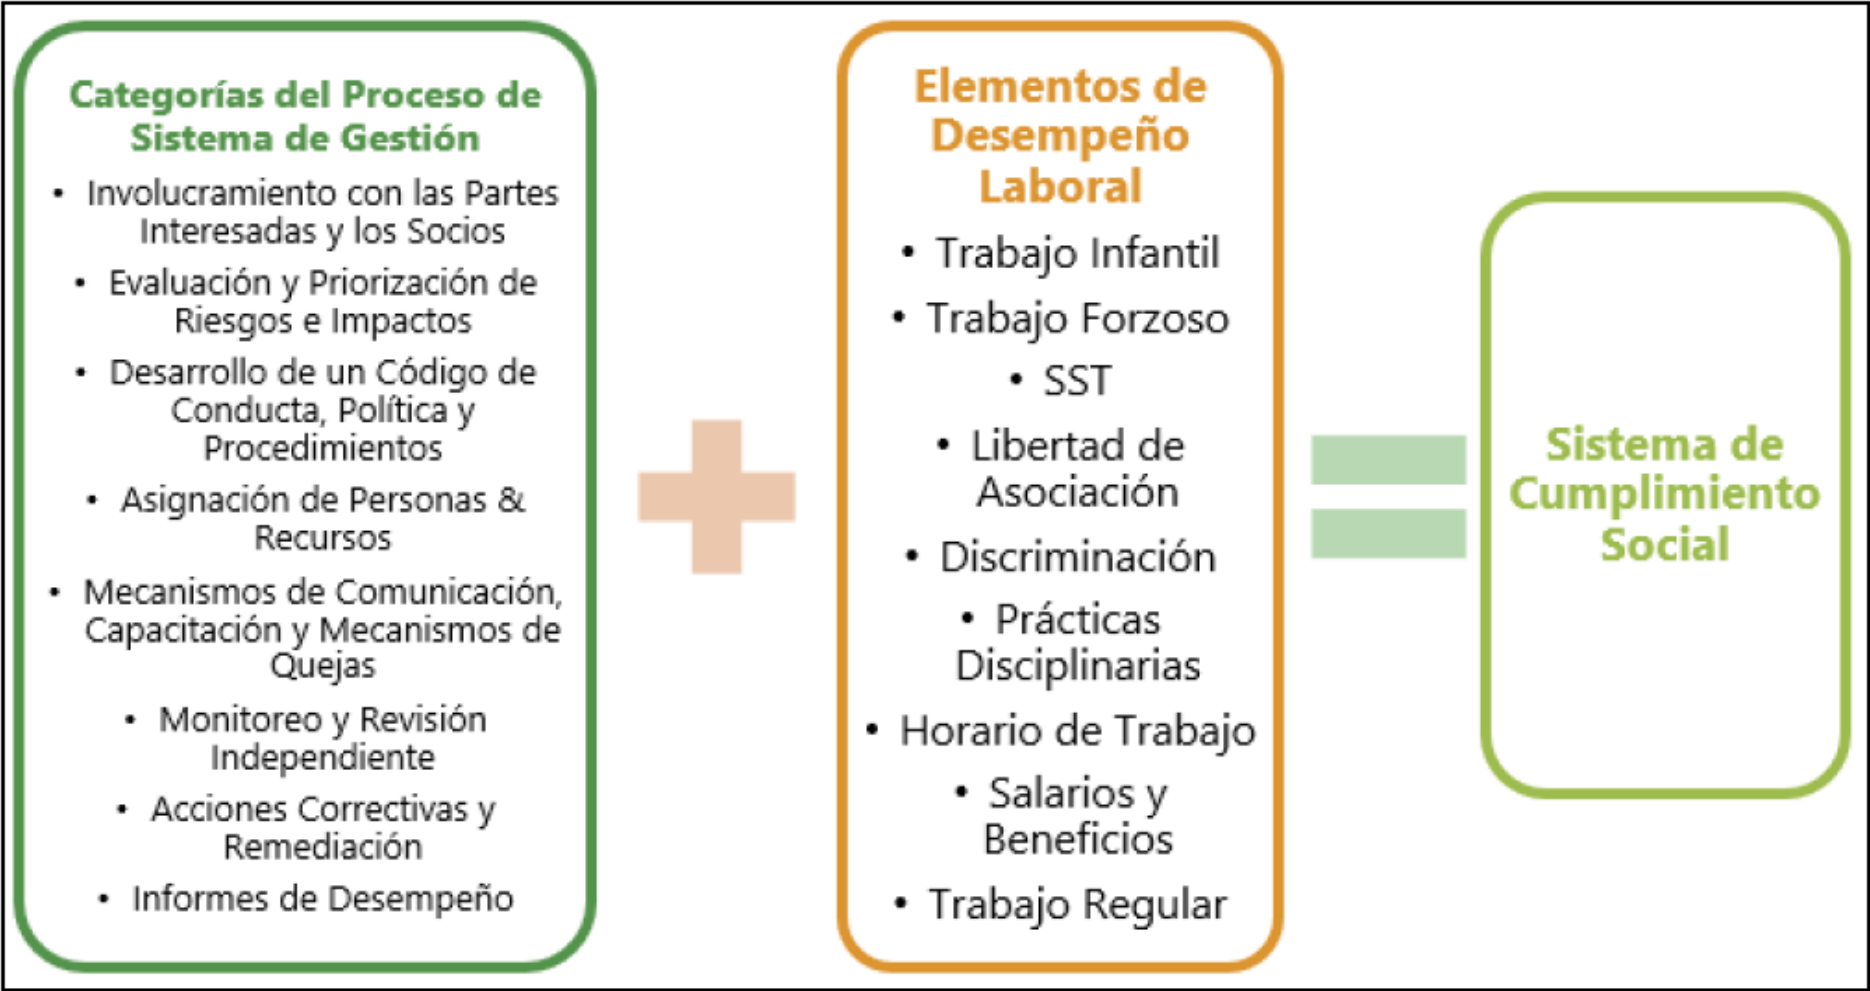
Categorías del Proceso de Sistema de Gestión

- Involucramiento con las Partes Interesadas y los Socios
- Evaluación y Priorización de Riesgos e Impactos
- Desarrollo de un Código de Conducta, Política y Procedimientos
- Asignación de Personas & Recursos
- Mecanismos de Comunicación, Capacitación y Mecanismos de Quejas
- Monitoreo y Revisión Independiente
- Acciones Correctivas y Remediación
- Informes de Desempeño

Elementos de Desempeño Laboral

- Trabajo Infantil
- Trabajo Forzoso
- SST
- Libertad de Asociación
- Discriminación
- Prácticas Disciplinarias
- Horario de Trabajo
- Salarios y Beneficios
- Trabajo Regular

Sistema de Cumplimiento Social